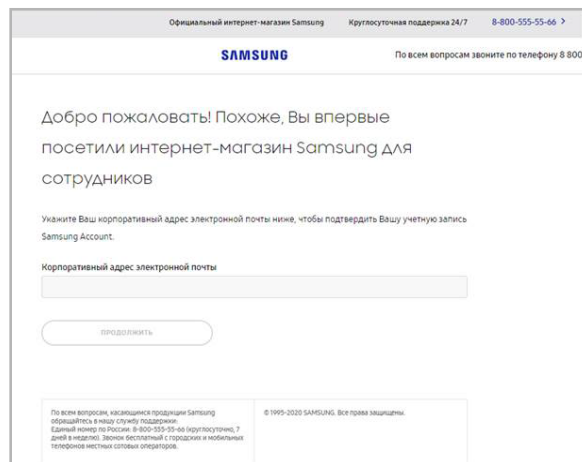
Официальный интернет-магазин Samsung Круглосуточная поддержка 24/7 8-800-555-55-66 >

SAMSUNG

По всем вопросам звоните по телефону 8 800

Добро пожаловать! Похоже, Вы впервые посетили интернет-магазин Samsung для сотрудников

Укажите Ваш корпоративный адрес электронной почты ниже, чтобы подтвердить Вашу учетную запись Samsung Account.

Корпоративный адрес электронной почты

ПРОДОЛЖИТЬ

По всем вопросам, касающимся продукции Samsung обращайтесь в нашу службу поддержки: Единый номер по России: 8-800-555-55-66 (круглосуточно, 7 дней в неделю). Звонок бесплатный с городских и мобильных телефонов местных сотовых операторов.

© 1995-2020 SAMSUNG. Все права защищены.